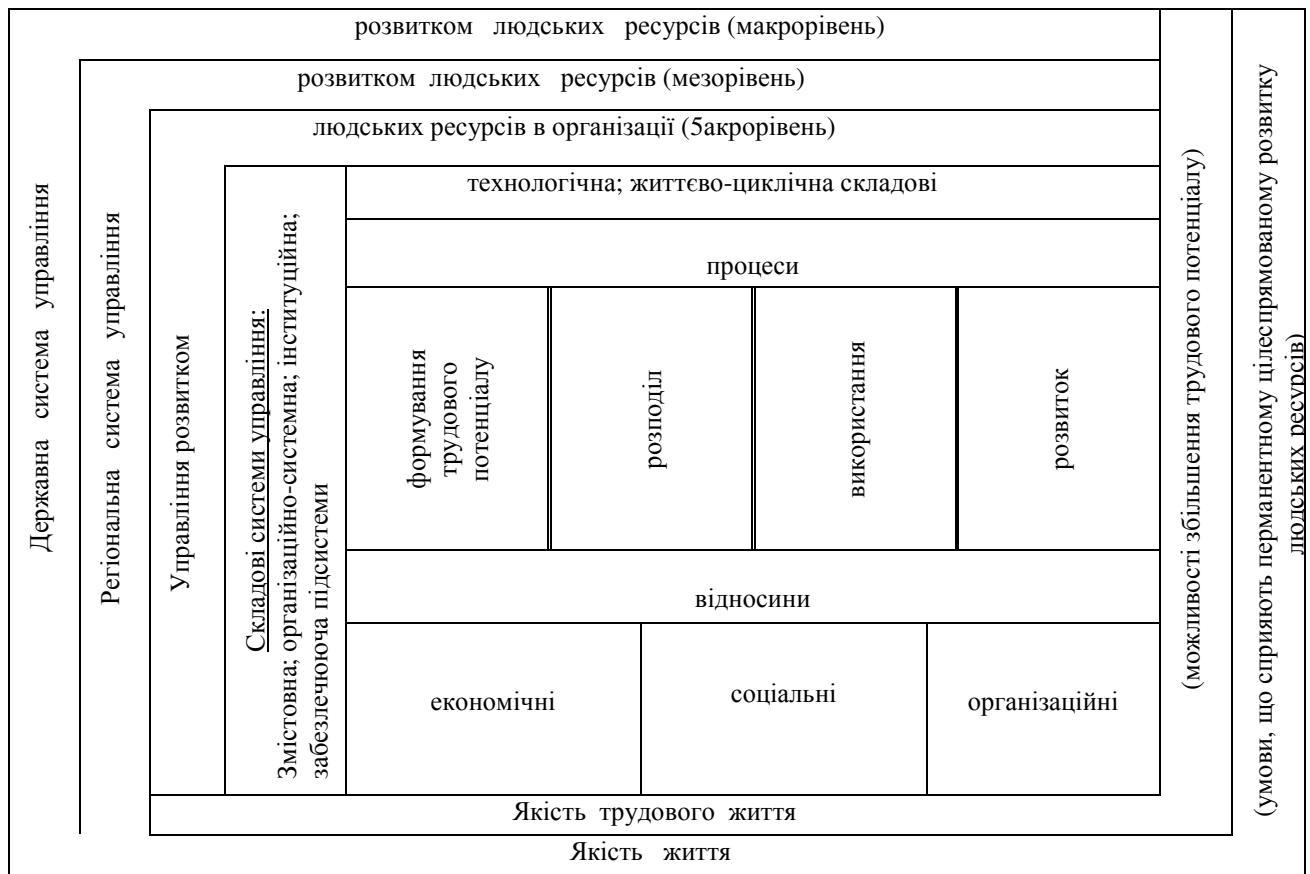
Державна система управління

розвитком людських ресурсів (макрорівень)

Регіональна система управління

розвитком людських ресурсів (мезорівень)

Управління розвитком

людських ресурсів в організації (5акрорівень)

Складові системи управління:
Змістовна; організаційно-системна; інституційна; забезлечююча підсистеми

технологічна; життєво-циклічна складові

процеси

формування трудового потенціалу

розподіл

використання

розвиток

відносини

економічні

соціальні

організаційні

Якість трудового життя

Якість життя

(можливості збільшення трудового потенціалу)

(умови, що сприяють перманентному цілеспрямованому розвитку людських ресурсів)